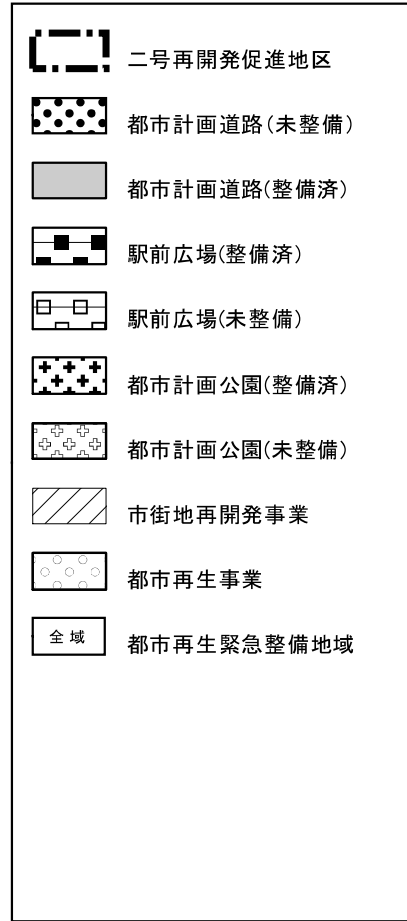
二号再開発促進地区

都市計画道路(未整備)

都市計画道路(整備済)

駅前広場(整備済)

駅前広場(未整備)

都市計画公園(整備済)

都市計画公園(未整備)

市街地再開発事業

都市再生事業

全域 都市再生緊急整備地域